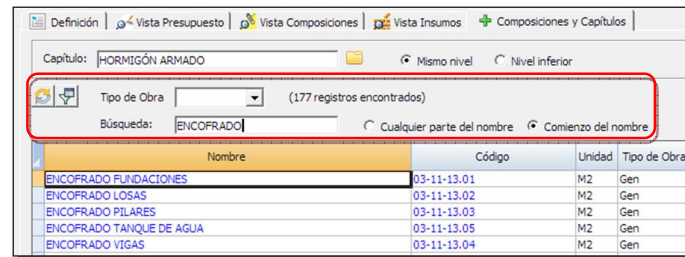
Definición | Vista Presupuesto | Vista Composiciones | Vista Insumos | Composiciones y Capítulos

Capítulo: HORMIGÓN ARMADO

Mismo nivel   Nivel inferior

Tipo de Obra   (177 registros encontrados)

Búsqueda: ENCOFRADO

Cualquier parte del nombre   Comienzo del nombre

| Nombre | Código | Unidad | Tipo de Obra |
|---|---|---|---|
| ENCOFRADO FUNDACIONES | 03-11-13.01 | M2 | Gen |
| ENCOFRADO LOSAS | 03-11-13.02 | M2 | Gen |
| ENCOFRADO PILARES | 03-11-13.03 | M2 | Gen |
| ENCOFRADO TANQUE DE AGUA | 03-11-13.05 | M2 | Gen |
| ENCOFRADO VIGAS | 03-11-13.04 | M2 | Gen |